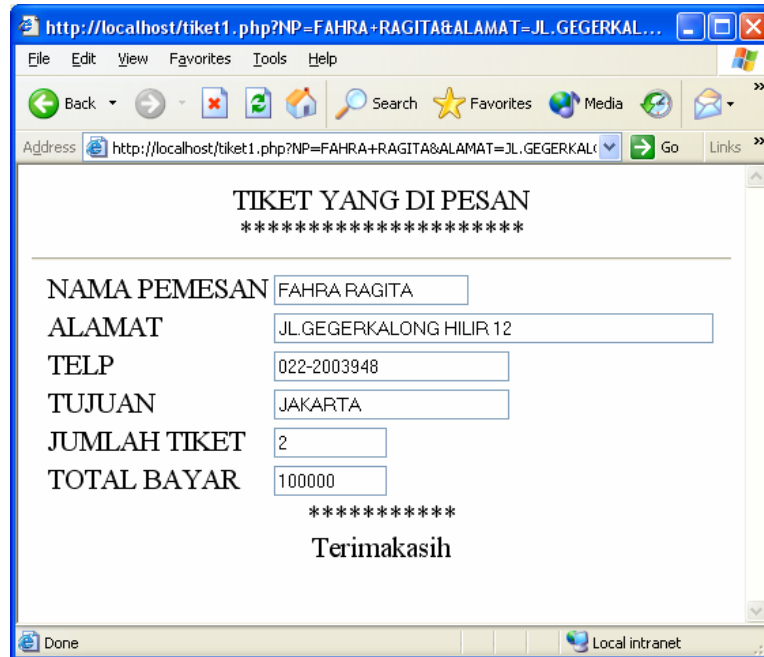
http://localhost/tiket1.php?NP=FAHRA+RAGITA&ALAMAT=JL.GEGERKAL...

File Edit View Favorites Tools Help

Back Search Favorites Media

Address http://localhost/tiket1.php?NP=FAHRA+RAGITA&ALAMAT=JL.GEGERKAL( Go Links

TIKET YANG DI PESAN
*********************

| | |
|---|---|
| NAMA PEMESAN | FAHRA RAGITA |
| ALAMAT | JL.GEGERKALONG HILIR 12 |
| TELP | 022-2003948 |
| TUJUAN | JAKARTA |
| JUMLAH TIKET | 2 |
| TOTAL BAYAR | 100000 |

***********

Terimakasih

Done Local intranet